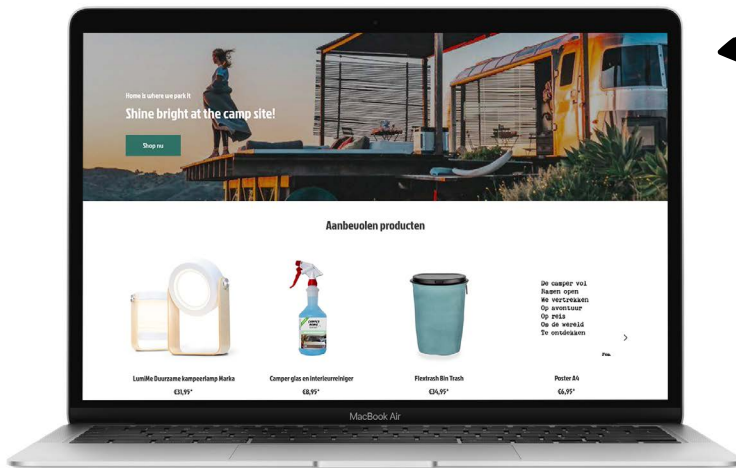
Home is where we park it

Shine bright at the camp site!

Shop nu

Aanbevolen producten

De camper vol
Ramen open
We vertrekken
Op avontuur
Op reis
Om de wereld
Te ontdekken

LumiMe Duurzame kampeerlamp Marka
€31,95*

Camper glas en interieurreiniger
€8,95*

Flextrash Bin Trash
€34,95*

Poster A4
€6,95*

MacBook Air